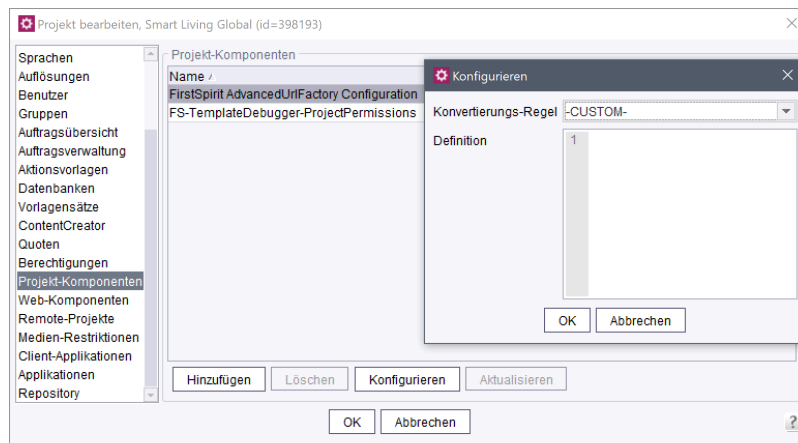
Projekt bearbeiten, Smart Living Global (id=398193)

Sprachen
Auflösungen
Benutzer
Gruppen
Auftragsübersicht
Auftragsverwaltung
Aktionsvorlagen
Datenbanken
Vorlagensätze
ContentCreator
Quoten
Berechtigungen
Projekt-Komponenten
Web-Komponenten
Remote-Projekte
Medien-Restriktionen
Client-Applikationen
Applikationen
Repository

Projekt-Komponenten
Name
FirstSpirit AdvancedUrlFactory Configuration
FS-TemplateDebugger-ProjectPermissions

Konfigurieren
Konvertierungs-Regel -CUSTOM-
Definition
1
OK Abbrechen

Hinzufügen Löschen Konfigurieren Aktualisieren

OK Abbrechen

?